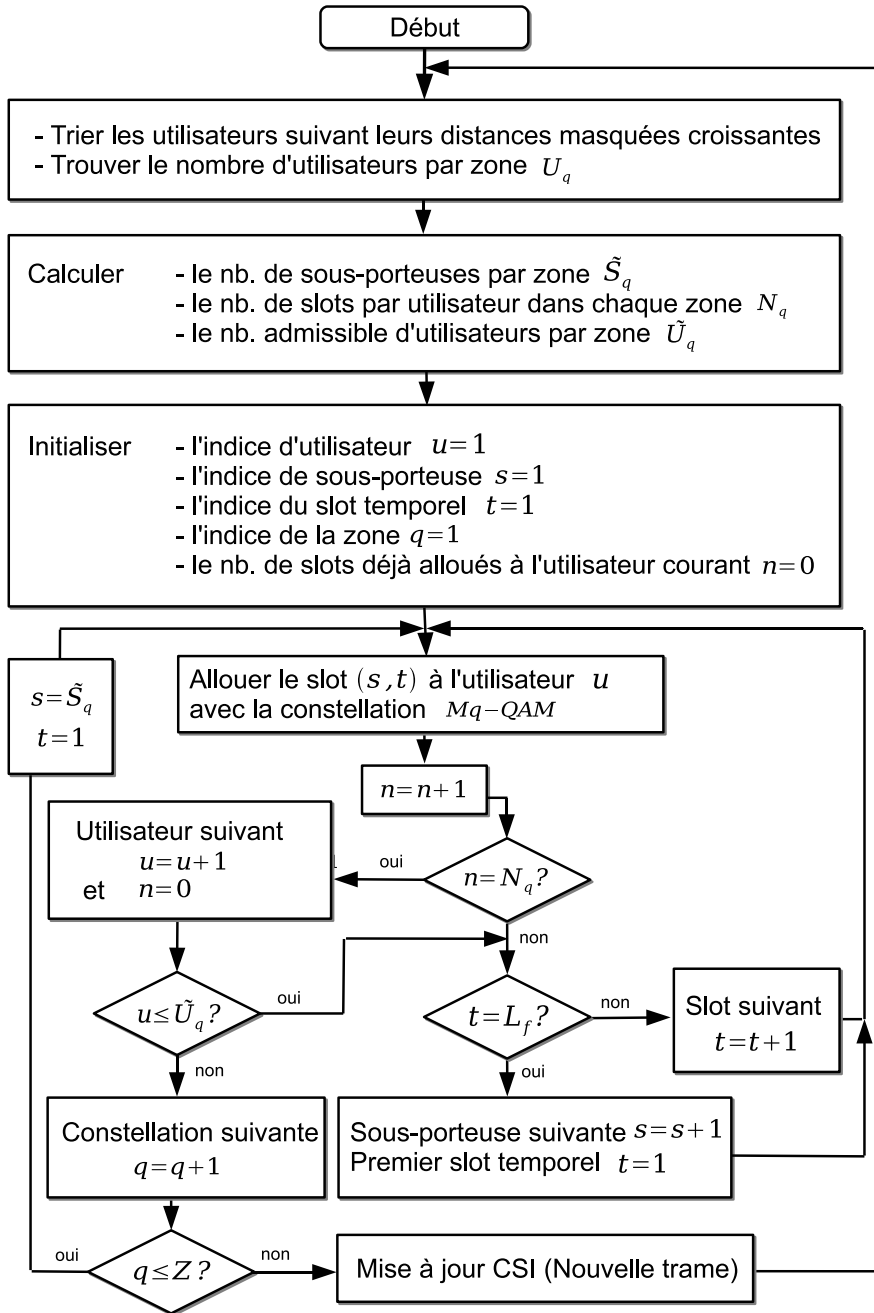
Début

- Trier les utilisateurs suivant leurs distances masquées croissantes
- Trouver le nombre d'utilisateurs par zone $U_q$

Calculer - le nb. de sous-porteuses par zone $\tilde{S}_q$
- le nb. de slots par utilisateur dans chaque zone $N_q$
- le nb. admissible d'utilisateurs par zone $\tilde{U}_q$

Initialiser - l'indice d'utilisateur $u=1$
- l'indice de sous-porteuse $s=1$
- l'indice du slot temporel $t=1$
- l'indice de la zone $q=1$
- le nb. de slots déjà alloués à l'utilisateur courant $n=0$

$s=\tilde{S}_q$
$t=1$

Allouer le slot $(s,t)$ à l'utilisateur $u$
avec la constellation $Mq-QAM$

$n=n+1$

Utilisateur suivant
$u=u+1$
et $n=0$

oui

$n=N_q?$

non

$u\leq\tilde{U}_q?$

oui

$t=L_f?$

non

Slot suivant
$t=t+1$

non

oui

Constellation suivante
$q=q+1$

Sous-porteuse suivante $s=s+1$
Premier slot temporel $t=1$

oui

$q\leq Z?$

non

Mise à jour CSI (Nouvelle trame)